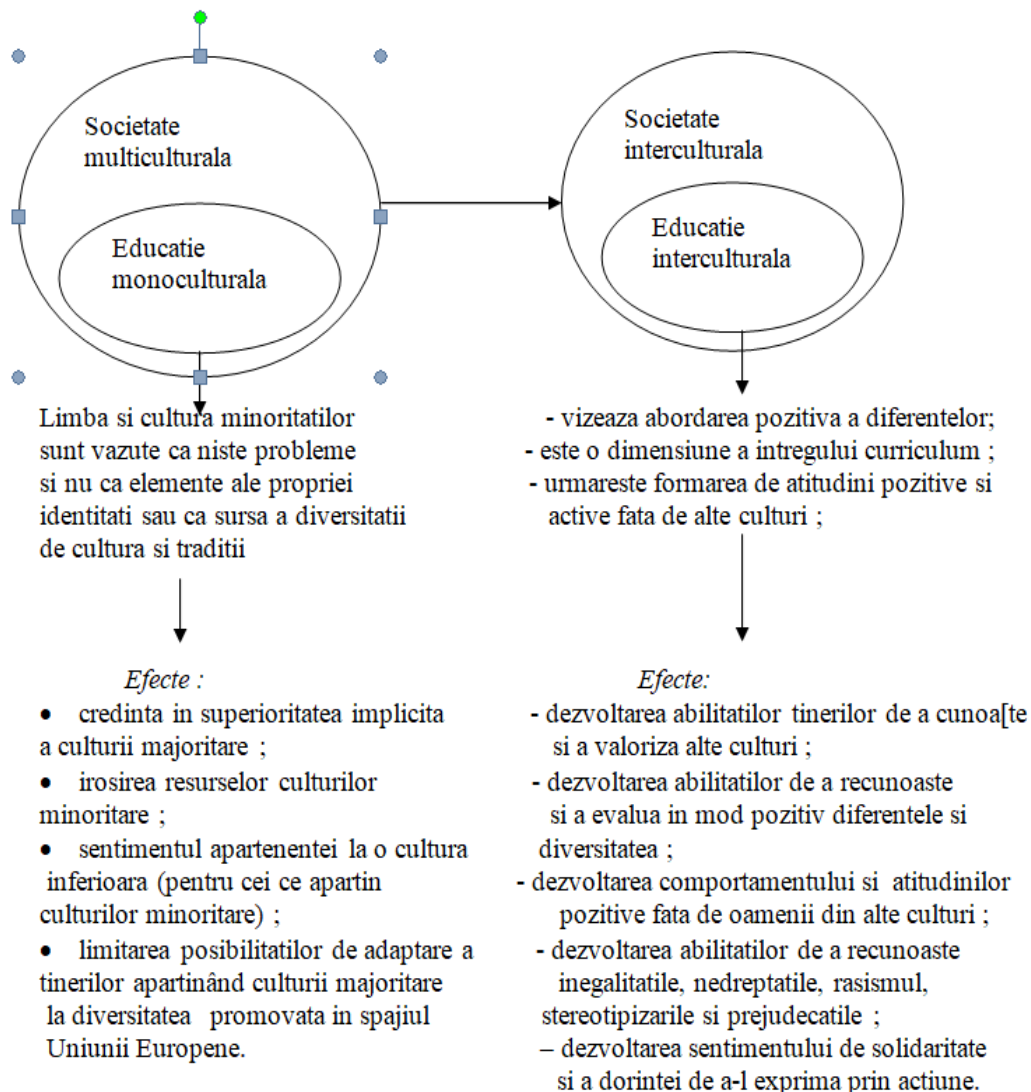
Societate multiculturala

Educatie monoculturala

Societate interculturala

Educatie interculturala

Limba si cultura minoritatilor sunt vazute ca niste probleme si nu ca elemente ale propriei identitati sau ca sursa a diversitatii de cultura si traditii

- vizeaza abordarea pozitiva a diferentelor;
- este o dimensiune a intregului curriculum ;
- urmareste formarea de atitudini pozitive si active fata de alte culturi ;

*Efecte :*

• credinta in superioritatea implicita a culturii majoritare ;

• irosirea resurselor culturilor minoritare ;

• sentimentul apartenentei la o cultura inferioara (pentru cei ce apartin culturilor minoritare) ;

• limitarea posibilitatilor de adaptare a tinerilor apartinând culturii majoritare la diversitatea promovata in spajiul Uniunii Europene.

*Efecte:*

- dezvoltarea abilitatilor tinerilor de a cunoa[te si a valoriza alte culturi ;
- dezvoltarea abilitatilor de a recunoaste si a evalua in mod pozitiv diferentele si diversitatea ;
- dezvoltarea comportamentului si atitudinilor pozitive fata de oamenii din alte culturi ;
- dezvoltarea abilitatilor de a recunoaste inegalitatile, nedreptatile, rasismul, stereotipizarile si prejudecatile ;
– dezvoltarea sentimentului de solidaritate si a dorintei de a-l exprima prin actiune.